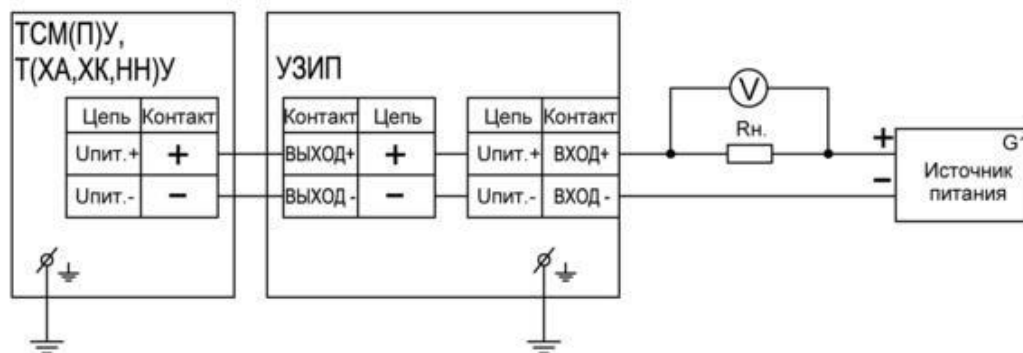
ТСМ(П)У,
Т(ХА,ХК,НН)У

| Цепь | Контакт |
|---|---|
| Uпит.+ | + |
| Uпит.- | − |

УЗИП

| Контакт | Цепь |
|---|---|
| ВЫХОД+ | + |
| ВЫХОД - | − |

| Цепь | Контакт |
|---|---|
| Uпит.+ | ВХОД+ |
| Uпит.- | ВХОД - |

V

Rн.

+

−

G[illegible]

Источник питания